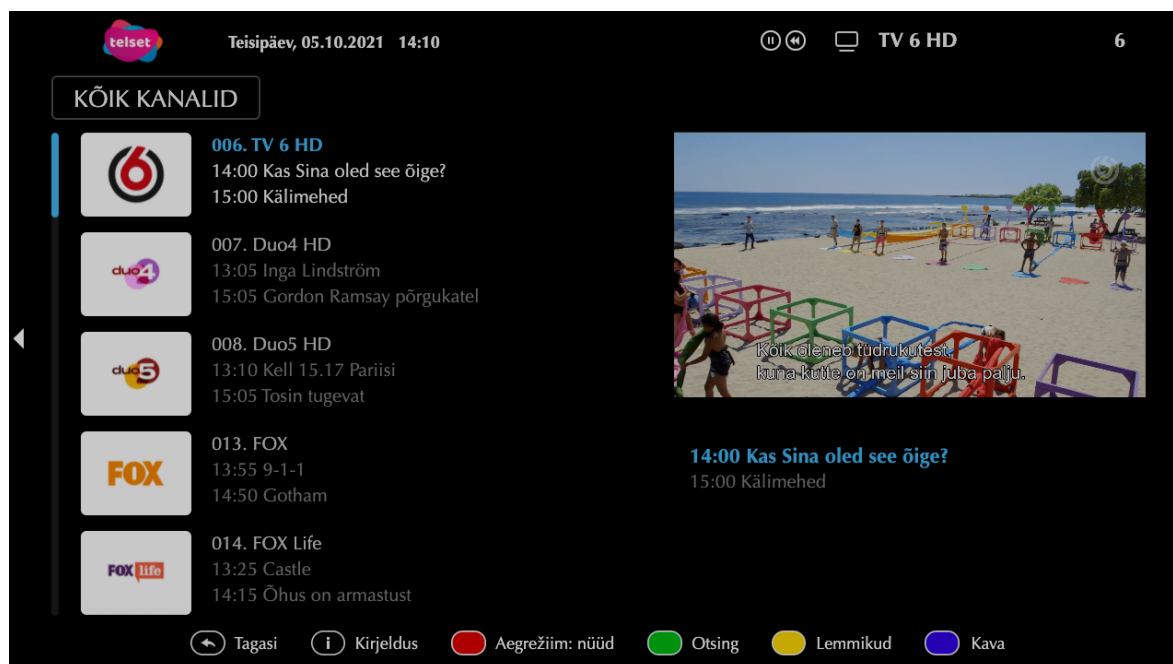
telset

Teisipäev, 05.10.2021 14:10

TV 6 HD

6

KÕIK KANALID

006. TV 6 HD
14:00 Kas Sina oled see õige?
15:00 Kälimehed

duo4
007. Duo4 HD
13:05 Inga Lindström
15:05 Gordon Ramsay põrgukatel

duo5
008. Duo5 HD
13:10 Kell 15.17 Pariisi
15:05 Tosin tugevat

FOX
013. FOX
13:55 9-1-1
14:50 Gotham

FOX life
014. FOX Life
13:25 Castle
14:15 Õhus on armastust

Kõik oleneb tüdrukutest,
kuna kutte on meil siin juba palju.

14:00 Kas Sina oled see õige?
15:00 Kälimehed

Tagasi
Kirjeldus
Aegrežiim: nüüd
Otsing
Lemmikud
Kava